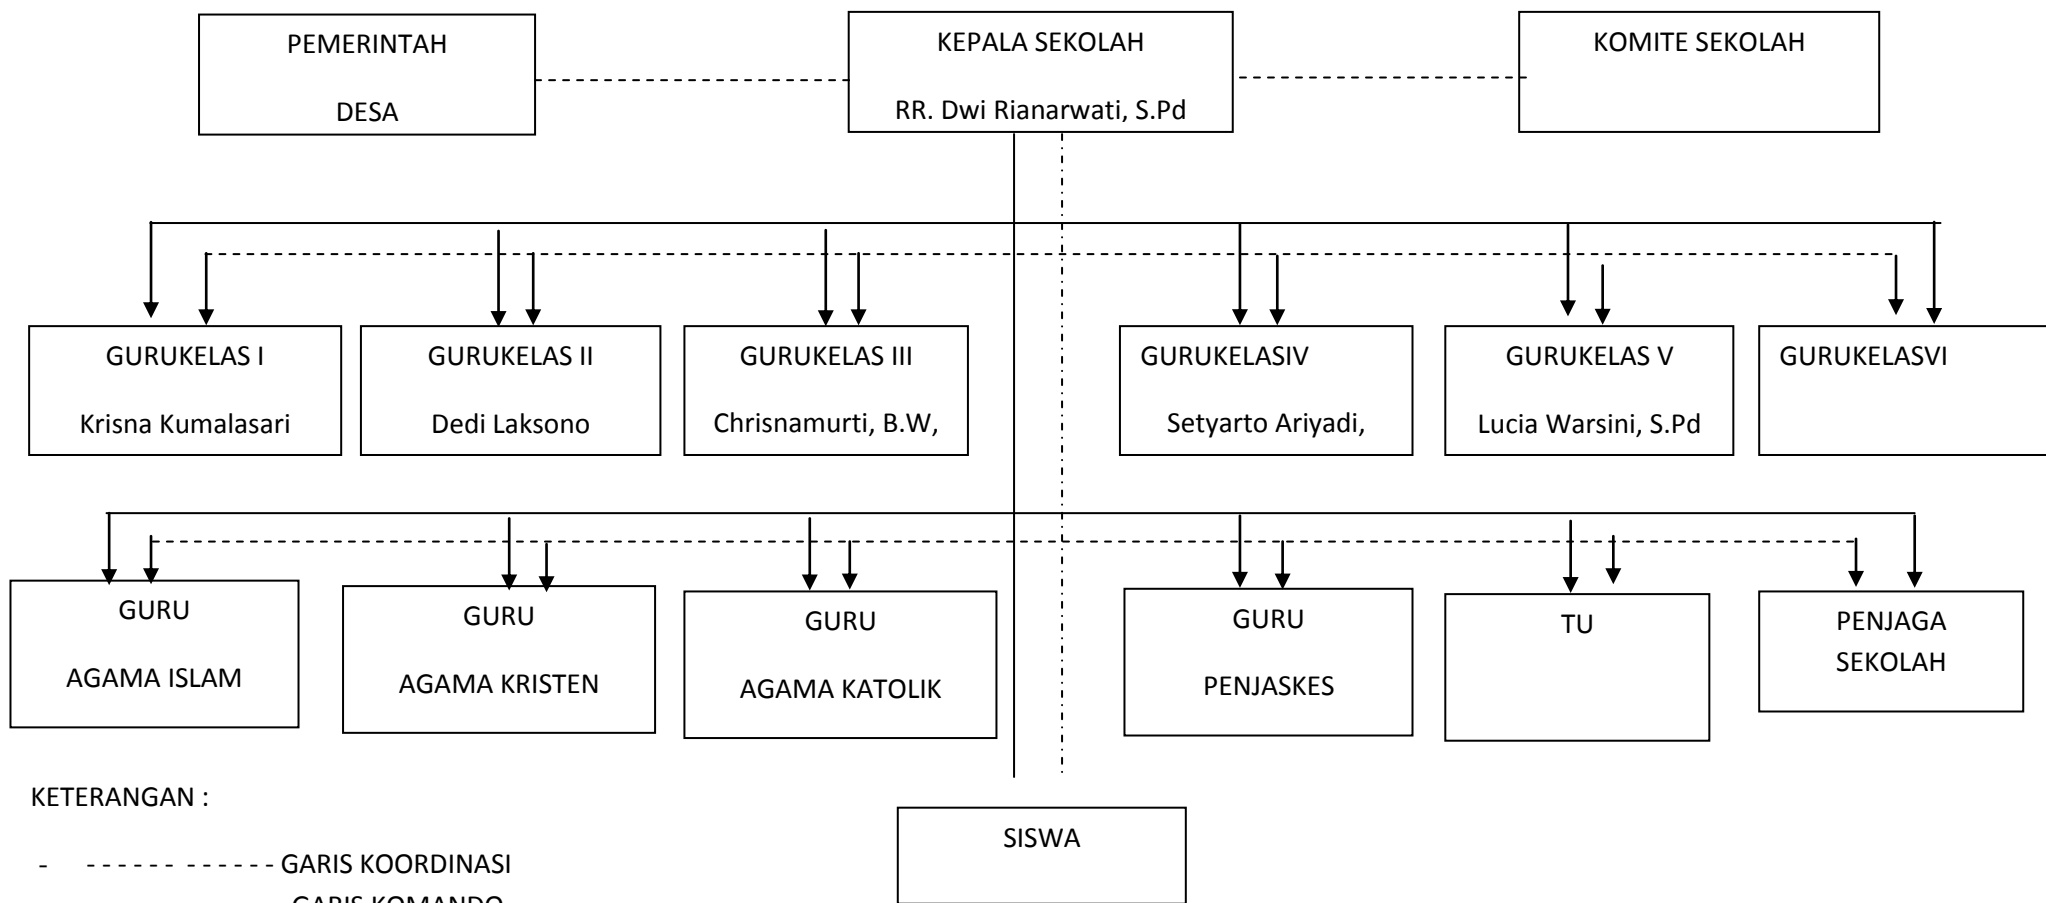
PEMERINTAH

DESA

KEPALA SEKOLAH

RR. Dwi Rianarwati, S.Pd

KOMITE SEKOLAH

GURUKELAS I

Krisna Kumalasari

GURUKELAS II

Dedi Laksono

GURUKELAS III

Chrisnamurti, B.W,

GURUKELASIV

Setyarto Ariyadi,

GURUKELAS V

Lucia Warsini, S.Pd

GURUKELASVI

GURU

AGAMA ISLAM

GURU

AGAMA KRISTEN

GURU

AGAMA KATOLIK

GURU

PENJASKES

TU

PENJAGA SEKOLAH

SISWA

KETERANGAN :

- ------ ------ GARIS KOORDINASI

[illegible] GARIS KOMANDO